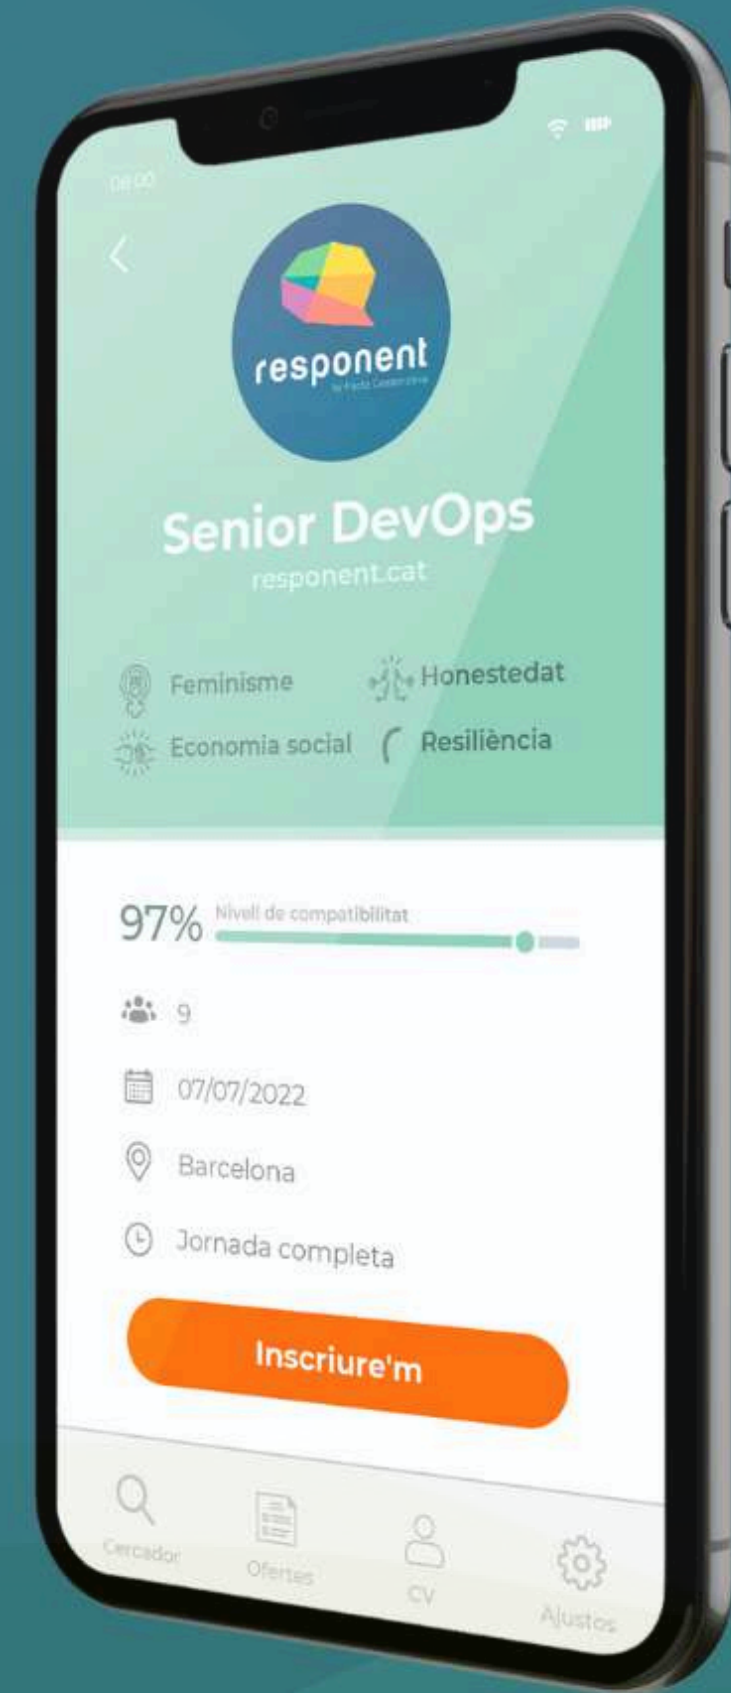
08:00

responent
by Facto Cooperativa

Senior DevOps
responent.cat

Feminisme
Honestedat
Economia social
Resiliència

97% Nivell de compatibilitat

9

07/07/2022

Barcelona

Jornada completa

Inscriure'm

Cercador
Ofertes
CV
Ajustos